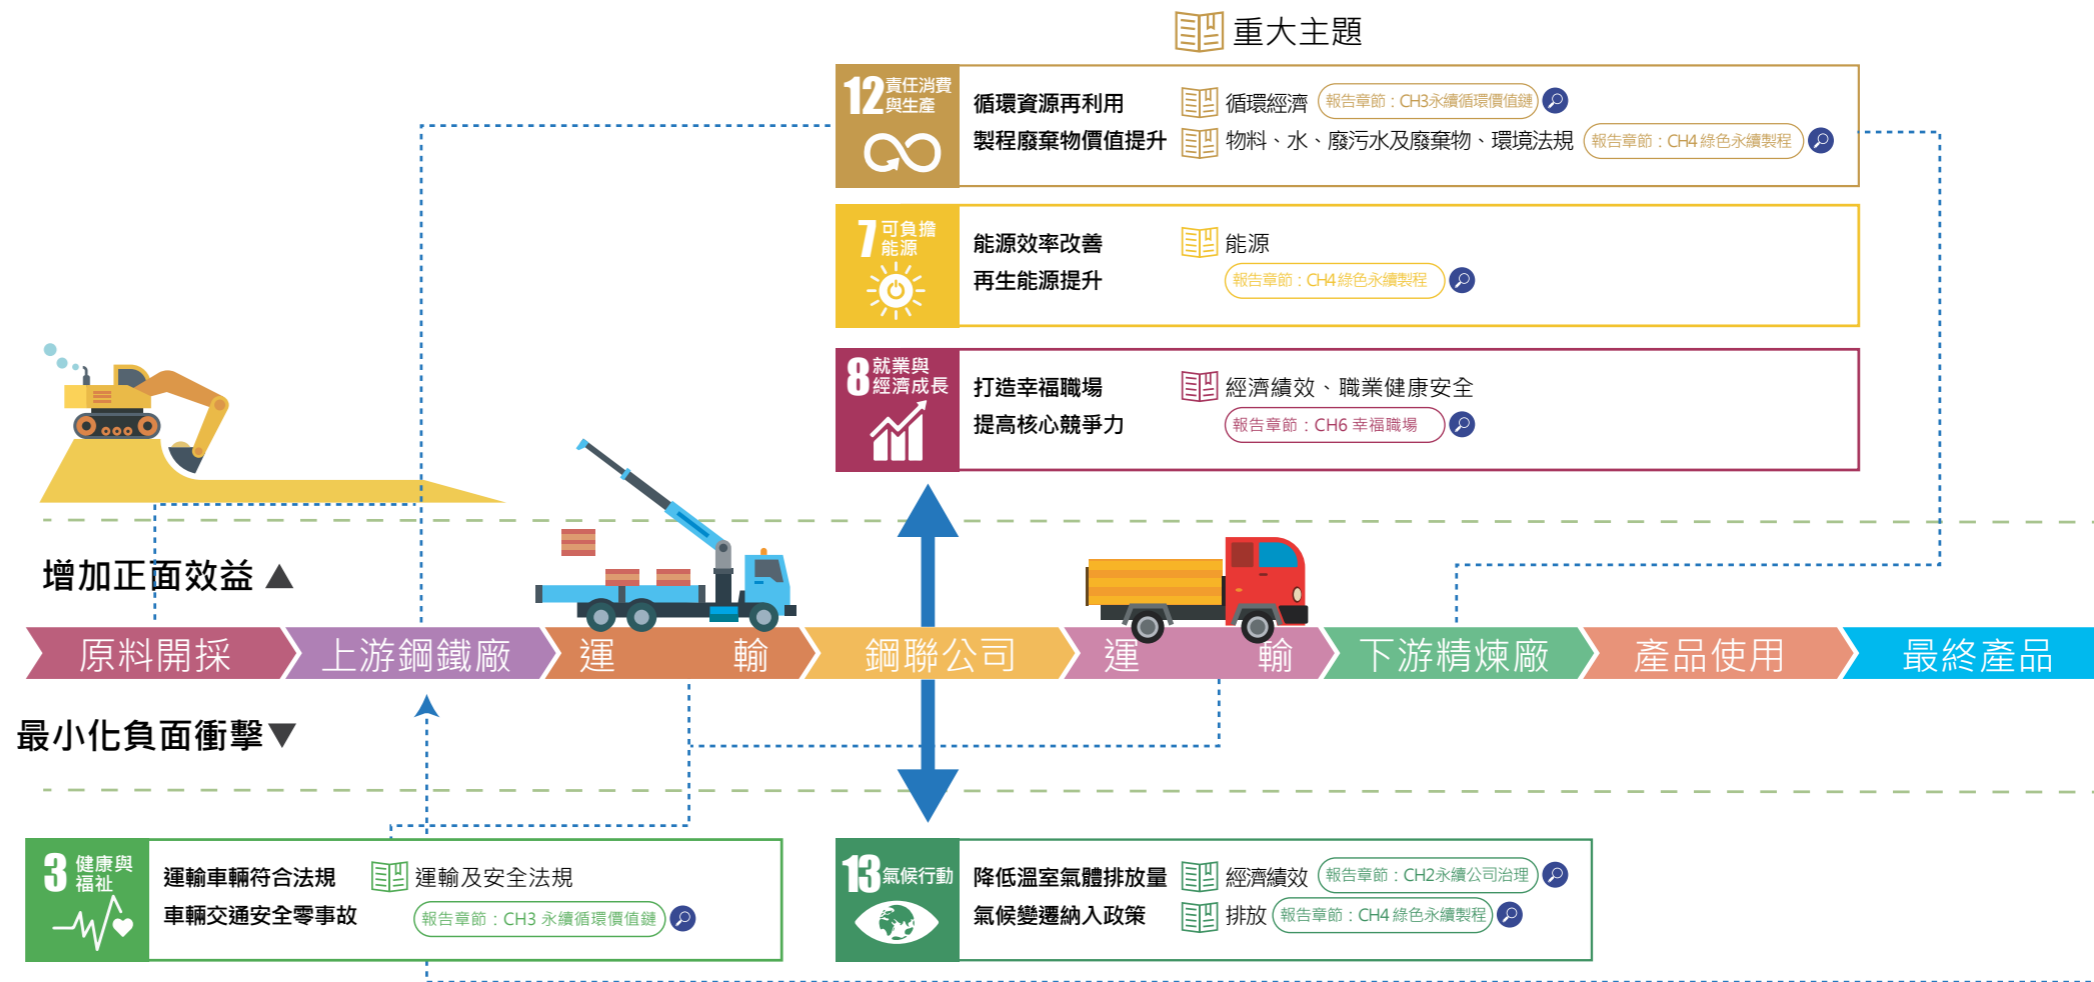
重大主題

12 責任消費與生產
循環資源再利用 循環經濟 報告章節：CH3永續循環價值鏈
製程廢棄物價值提升 物料、水、廢污水及廢棄物、環境法規 報告章節：CH4綠色永續製程

7 可負擔能源
能源效率改善 能源
再生能源提升 報告章節：CH4綠色永續製程

8 就業與經濟成長
打造幸福職場 經濟績效、職業健康安全
提高核心競爭力 報告章節：CH6 幸福職場

增加正面效益▲

原料開採 上游鋼鐵廠 運 輸 鋼聯公司 運 輸 下游精煉廠 產品使用 最終產品

最小化負面衝擊▼

3 健康與福祉
運輸車輛符合法規 運輸及安全法規
車輛交通安全零事故 報告章節：CH3 永續循環價值鏈

13 氣候行動
降低溫室氣體排放量 經濟績效 報告章節：CH2永續公司治理
氣候變遷納入政策 排放 報告章節：CH4 綠色永續製程